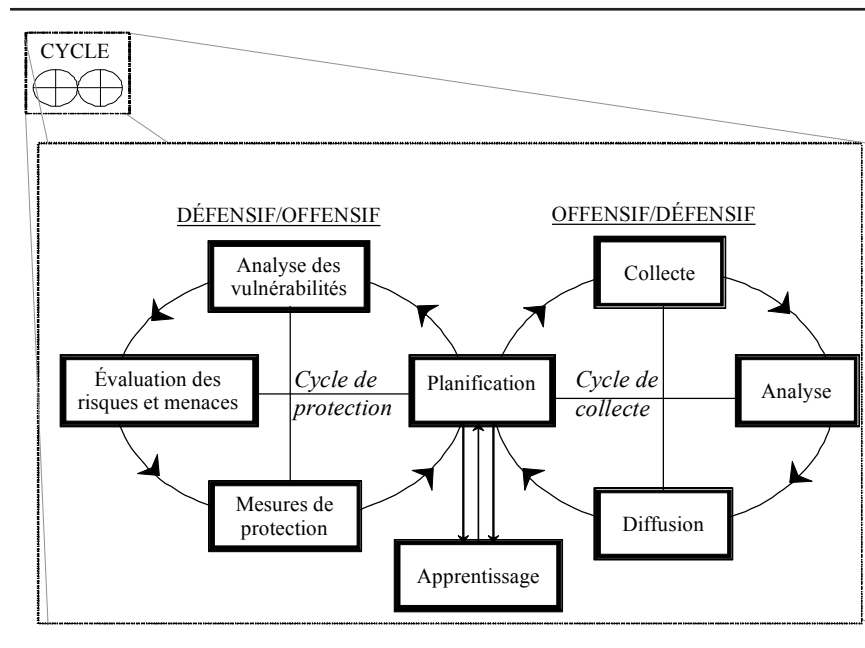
CYCLE

DÉFENSIF/OFFENSIF

OFFENSIF/DÉFENSIF

Analyse des vulnérabilités

Collecte

Évaluation des risques et menaces

Cycle de protection

Planification

Cycle de collecte

Analyse

Mesures de protection

Diffusion

Apprentissage